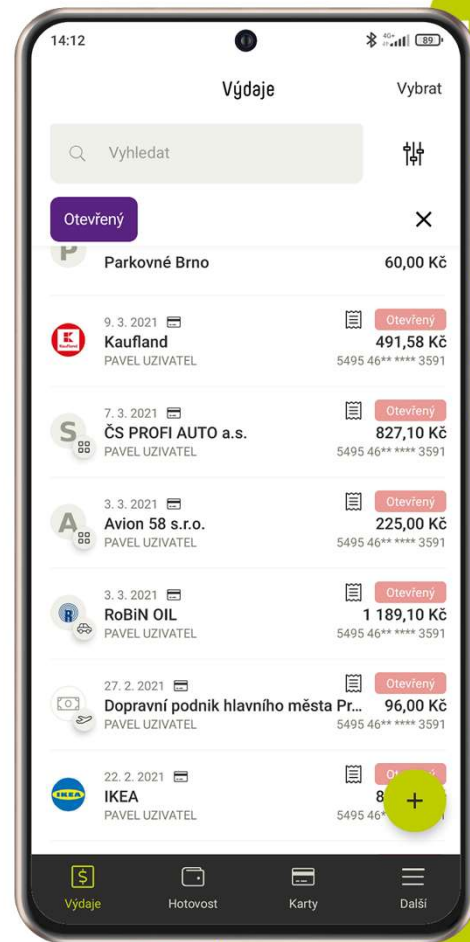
14:12

89

Výdaje

Vybrat

Vyhledat

Otevřený

Parkovné Brno
60,00 Kč

9. 3. 2021
Kaufland
PAVEL UZIVATEL
Otevřený
491,58 Kč
5495 46** **** 3591

7. 3. 2021
ČS PROFI AUTO a.s.
PAVEL UZIVATEL
Otevřený
827,10 Kč
5495 46** **** 3591

3. 3. 2021
Avion 58 s.r.o.
PAVEL UZIVATEL
Otevřený
225,00 Kč
5495 46** **** 3591

3. 3. 2021
RoBiN OIL
PAVEL UZIVATEL
Otevřený
1 189,10 Kč
5495 46** **** 3591

27. 2. 2021
Dopravní podnik hlavního města Pr...
PAVEL UZIVATEL
Otevřený
96,00 Kč
5495 46** **** 3591

22. 2. 2021
IKEA
PAVEL UZIVATEL
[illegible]
8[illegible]
5495 46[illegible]

+

Výdaje
Hotovost
Karty
Další